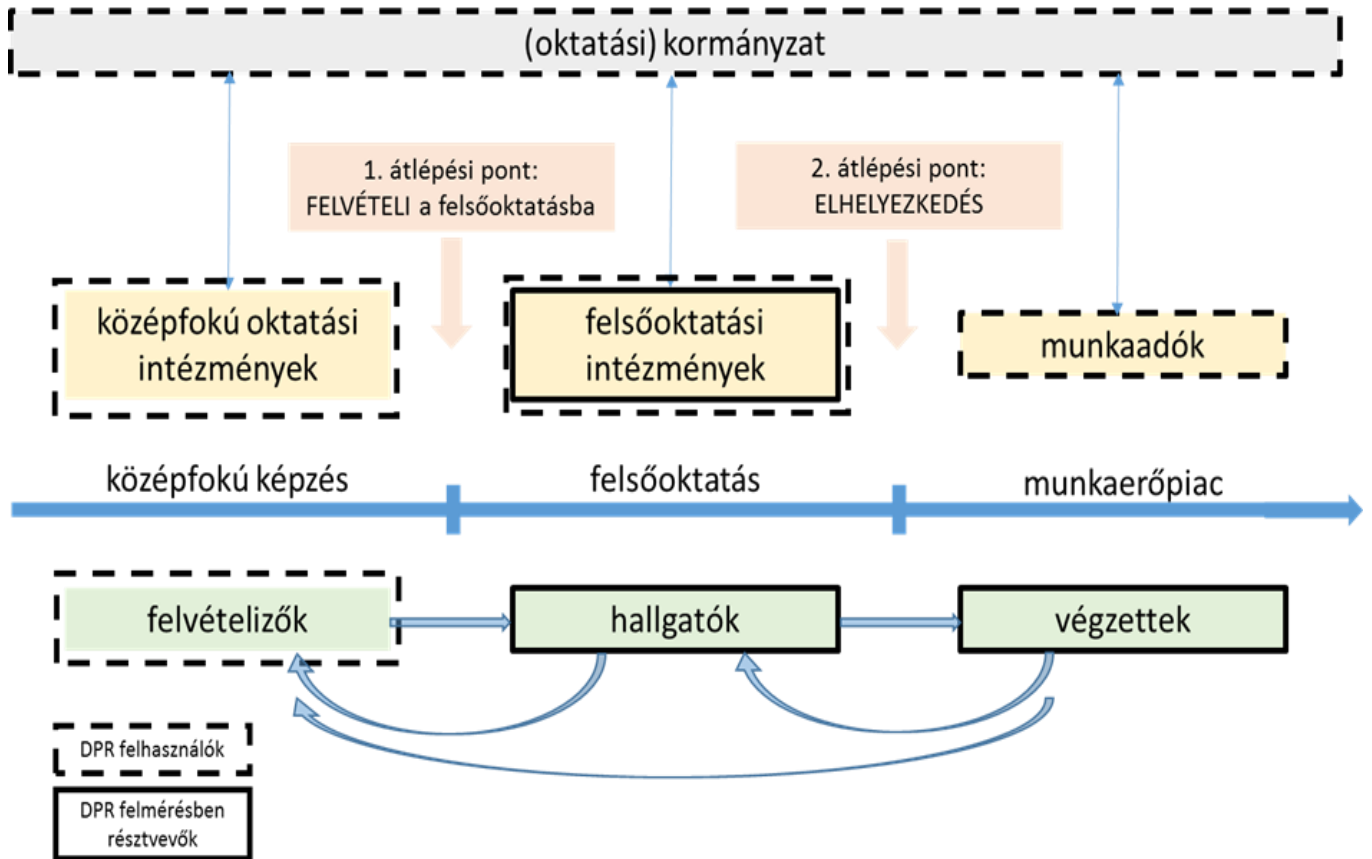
(oktatási) kormányzat

1. átlépési pont:
FELVÉTELI a felsőoktatásba

2. átlépési pont:
ELHELYEZKEDÉS

középfokú oktatási intézmények

felsőoktatási intézmények

munkaadók

középfokú képzés

felsőoktatás

munkaerőpiac

felvételizők

hallgatók

végzettek

DPR felhasználók

DPR felmérésben résztvevők